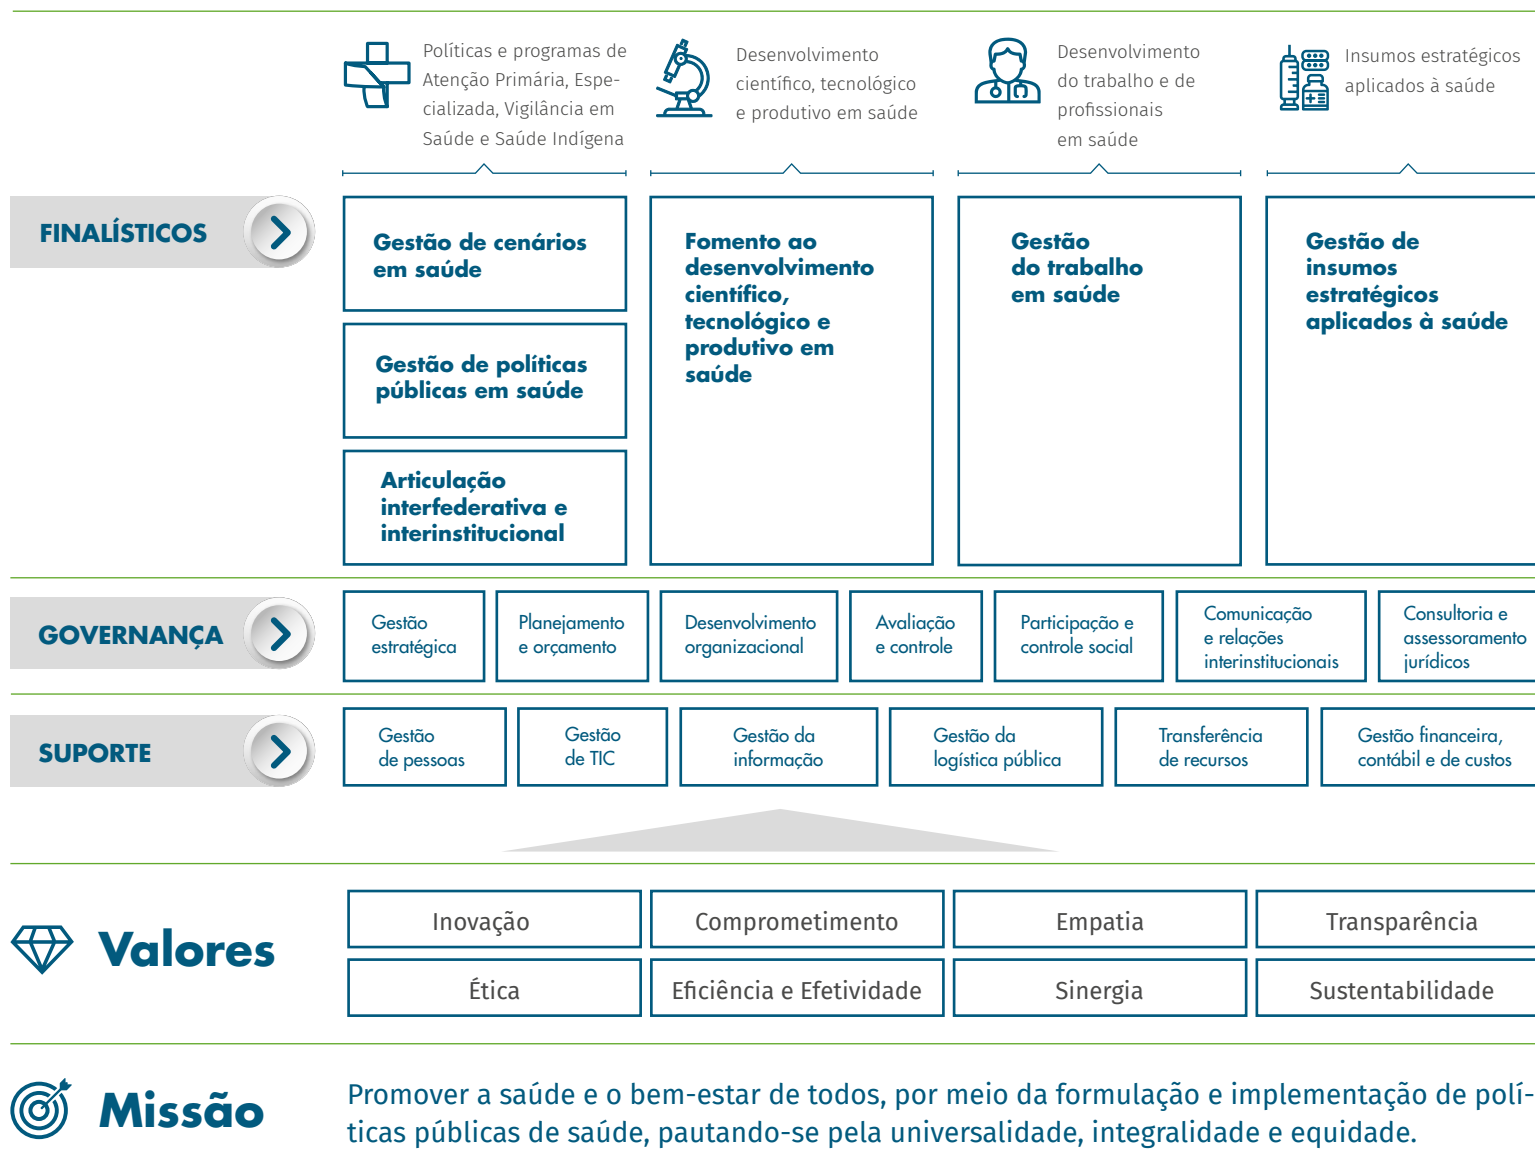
Políticas e programas de Atenção Primária, Especializada, Vigilância em Saúde e Saúde Indígena

Desenvolvimento científico, tecnológico e produtivo em saúde

Desenvolvimento do trabalho e de profissionais em saúde

Insumos estratégicos aplicados à saúde

FINALÍSTICOS

Gestão de cenários em saúde

Gestão de políticas públicas em saúde

Articulação interfederativa e interinstitucional

Fomento ao desenvolvimento científico, tecnológico e produtivo em saúde

Gestão do trabalho em saúde

Gestão de insumos estratégicos aplicados à saúde

GOVERNANÇA

Gestão estratégica

Planejamento e orçamento

Desenvolvimento organizacional

Avaliação e controle

Participação e controle social

Comunicação e relações interinstitucionais

Consultoria e assessoramento jurídicos

SUPORTE

Gestão de pessoas

Gestão de TIC

Gestão da informação

Gestão da logística pública

Transferência de recursos

Gestão financeira, contábil e de custos

Valores

| Inovação | Comprometimento | Empatia | Transparência |
|---|---|---|---|
| Ética | Eficiência e Efetividade | Sinergia | Sustentabilidade |

Missão

Promover a saúde e o bem-estar de todos, por meio da formulação e implementação de políticas públicas de saúde, pautando-se pela universalidade, integralidade e equidade.